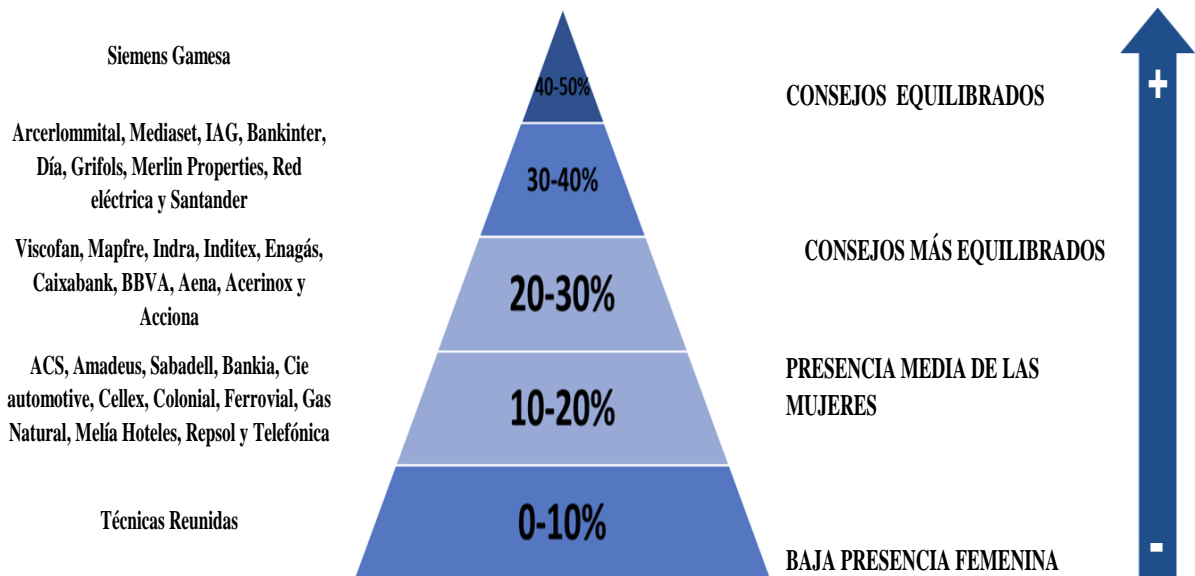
Siemens Gamesa

40-50%

CONSEJOS EQUILIBRADOS

+

Arcerlommital, Mediaset, IAG, Bankinter, Día, Grifols, Merlin Properties, Red eléctrica y Santander

30-40%

Viscofan, Mapfre, Indra, Inditex, Enagás, Caixabank, BBVA, Aena, Acerinox y Acciona

20-30%

CONSEJOS MÁS EQUILIBRADOS

ACS, Amadeus, Sabadell, Bankia, Cie automotive, Cellex, Colonial, Ferrovial, Gas Natural, Melía Hoteles, Repsol y Telefónica

10-20%

PRESENCIA MEDIA DE LAS MUJERES

Técnicas Reunidas

0-10%

BAJA PRESENCIA FEMENINA

-